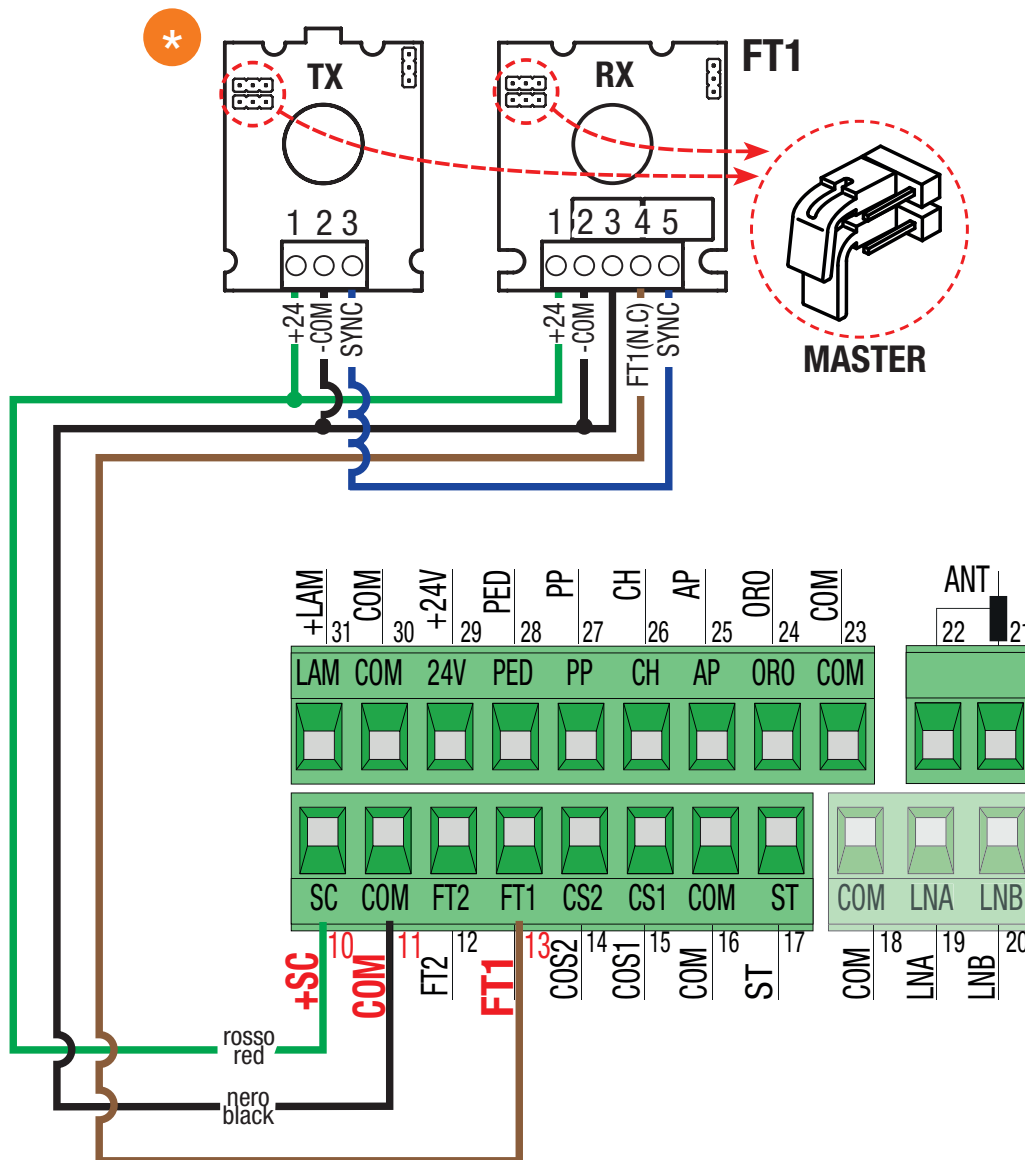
*

TX

1 2 3

+24
-COM
SYNC

RX

FT1

1 2 3 4 5

+24
-COM
FT1(N.C)
SYNC

MASTER

+LAM 31
COM 30
+24V 29
PED 28
PP 27
CH 26
AP 25
ORO 24
COM 23

ANT
22 21

LAM COM 24V PED PP CH AP ORO COM

SC COM FT2 FT1 CS2 CS1 COM ST

COM LNA LNB

+SC 10
COM 11
FT2 12
FT1 13
COS2 14
COS1 15
COM 16
ST 17
COM 18
LNA 19
LNB 20

rosso
red

nero
black